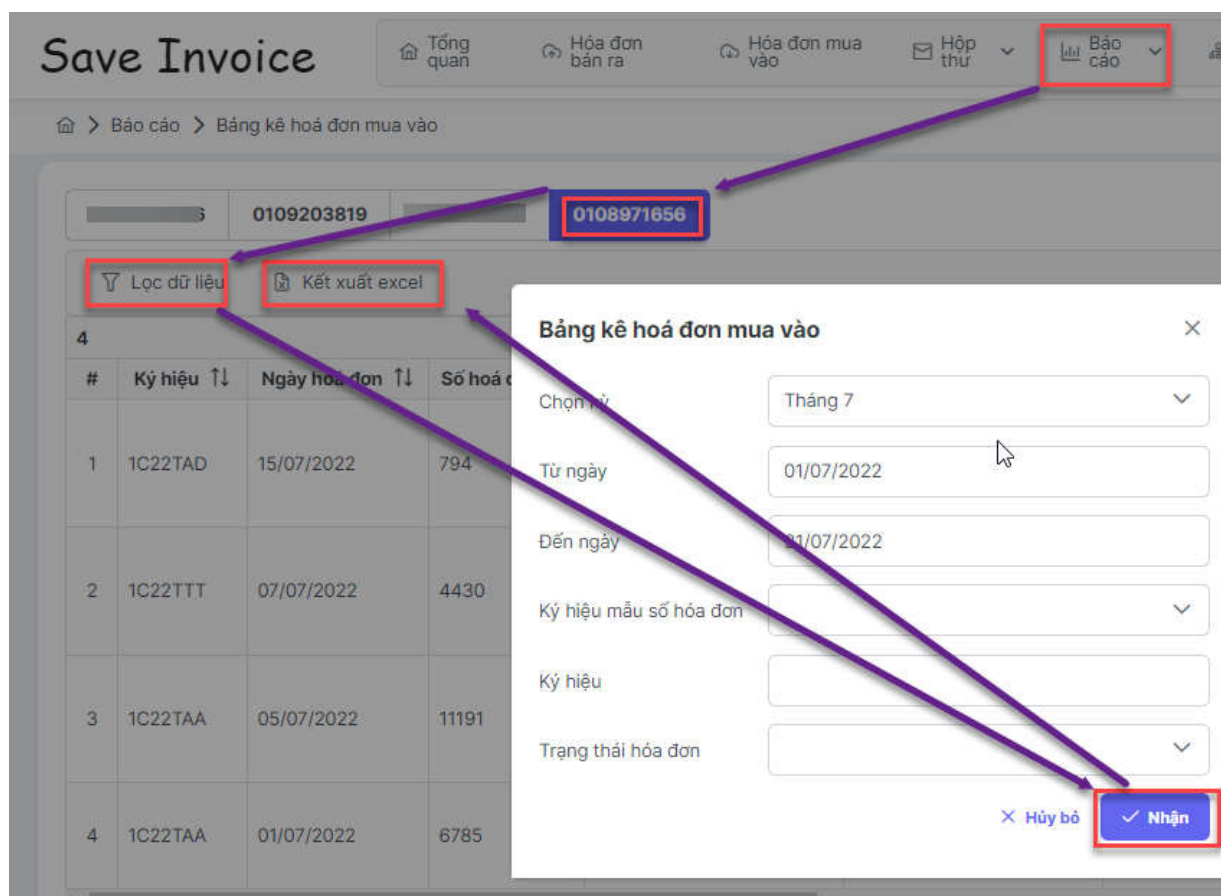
Save Invoice

Tổng quan
Hóa đơn bán ra
Hóa đơn mua vào
Hộp thư
Báo cáo

Báo cáo > Bảng kê hoá đơn mua vào

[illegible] 0109203819 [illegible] 0108971656

Lọc dữ liệu
Kết xuất excel

4

| # | Ký hiệu | Ngày hoá đơn | Số hoá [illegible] |
|---|---|---|---|
| 1 | 1C22TAD | 15/07/2022 | 794 |
| 2 | 1C22TTT | 07/07/2022 | 4430 |
| 3 | 1C22TAA | 05/07/2022 | 11191 |
| 4 | 1C22TAA | 01/07/2022 | 6785 |

Bảng kê hoá đơn mua vào

Chọn kỳ: Tháng 7
Từ ngày: 01/07/2022
Đến ngày: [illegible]1/07/2022
Ký hiệu mẫu số hóa đơn
Ký hiệu
Trạng thái hóa đơn

Hủy bỏ
Nhận